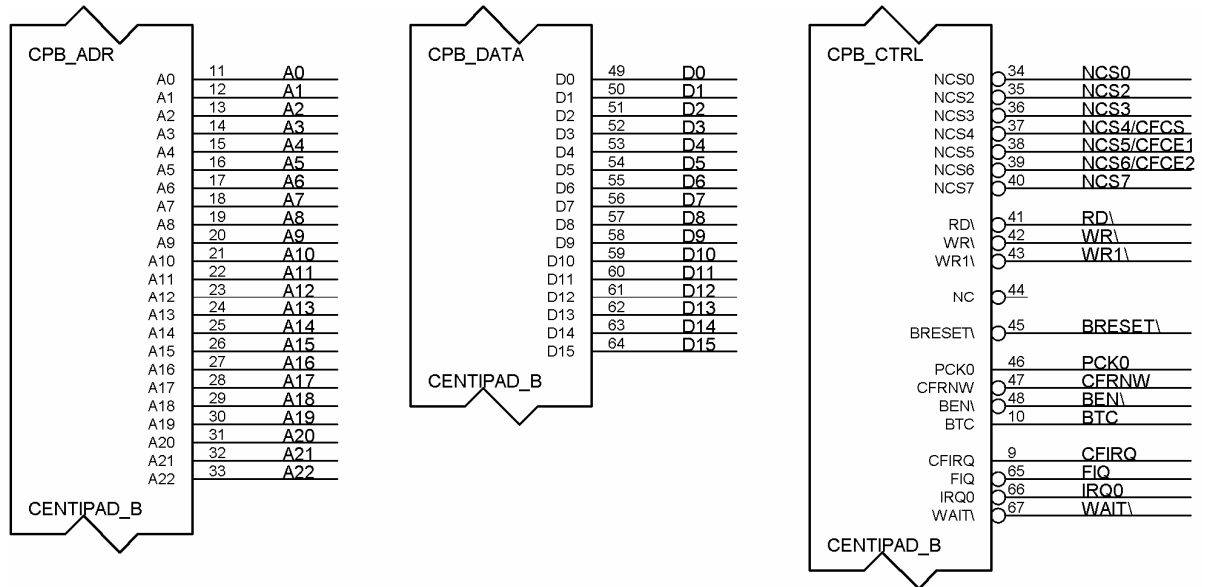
CPB_ADR

A0 11 A0
A1 12 A1
A2 13 A2
A3 14 A3
A4 15 A4
A5 16 A5
A6 17 A6
A7 18 A7
A8 19 A8
A9 20 A9
A10 21 A10
A11 22 A11
A12 23 A12
A13 24 A13
A14 25 A14
A15 26 A15
A16 27 A16
A17 28 A17
A18 29 A18
A19 30 A19
A20 31 A20
A21 32 A21
A22 33 A22

CENTIPAD_B

CPB_DATA

D0 49 D0
D1 50 D1
D2 51 D2
D3 52 D3
D4 53 D4
D5 54 D5
D6 55 D6
D7 56 D7
D8 57 D8
D9 58 D9
D10 59 D10
D11 60 D11
D12 61 D12
D13 62 D13
D14 63 D14
D15 64 D15

CENTIPAD_B

CPB_CTRL

NCS0 34 NCS0
NCS2 35 NCS2
NCS3 36 NCS3
NCS4 37 NCS4/CFCS
NCS5 38 NCS5/CFCE1
NCS6 39 NCS6/CFCE2
NCS7 40 NCS7

RD\ 41 RD\
WR\ 42 WR\
WR1\ 43 WR1\

NC 44

BRESET\ 45 BRESET\

PCK0 46 PCK0
CFRNW 47 CFRNW
BEN\ 48 BEN\
BTC 10 BTC

CFIRQ 9 CFIRQ
FIQ 65 FIQ
IRQ0 66 IRQ0
WAIT\ 67 WAIT\

CENTIPAD_B